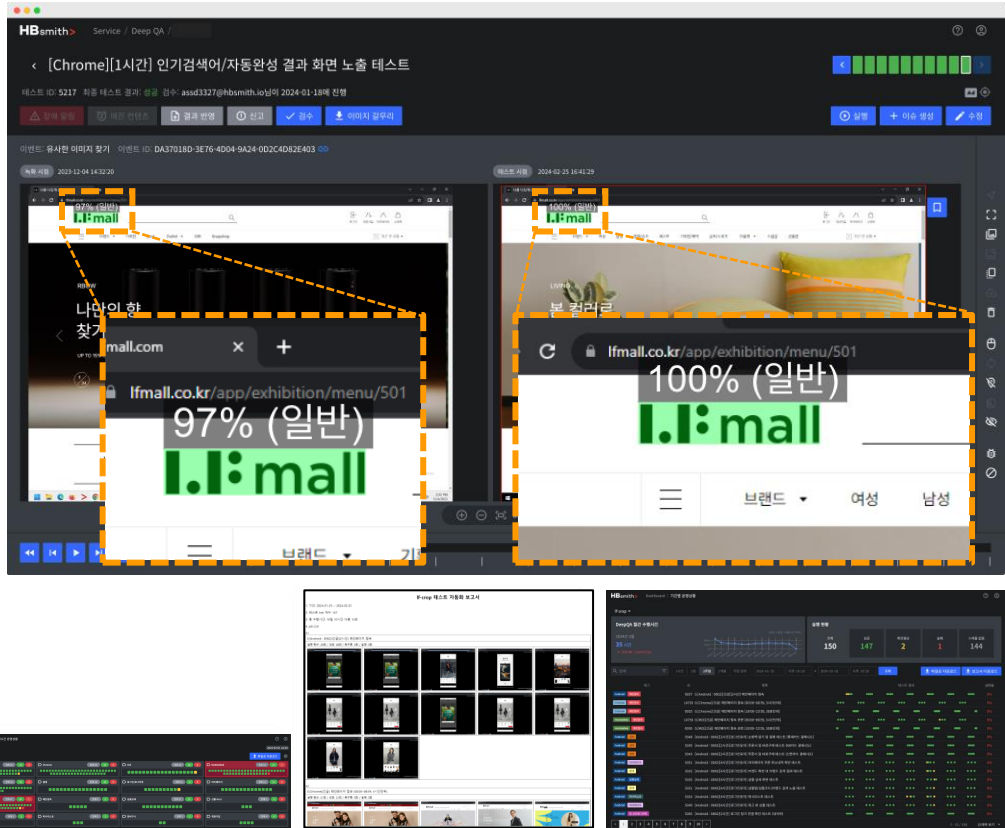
HBsmith Service / Deep QA

< [Chrome][1시간] 인기검색어/자동완성 결과 화면 노출 테스트

테스트 ID: 5217 최종 테스트 결과: 성공 검수: assd3327@hbsmith.io님이 2024-01-18에 진행

장애 알림 | 매뉴얼 컨텐츠 | 결과 반영 | 신고 | 검수 | 이미지 갤러리

실행 | + 이슈 생성 | 수정

이벤트: 유사한 이미지 찾기 이벤트 ID: DA37018D-3E76-4D04-9A24-0D2C4D82E403

녹화 시점 2023-12-04 14:32:20

테스트 시점 2024-02-25 16:41:29

97% (일반)

100% (일반)

나만의 향 찾기

봄 컬러로

mall.com

lfmall.co.kr/app/exhibition/menu/501

97% (일반)

lfmall.co.kr/app/exhibition/menu/501

100% (일반)

LF mall

LF mall

브랜드 여성 남성

브랜드

If-crop 테스트 자동화 보고서

HBsmith Dashboard

Deep QA 월간 수행시간

실행 현황

150 147 2 1 144